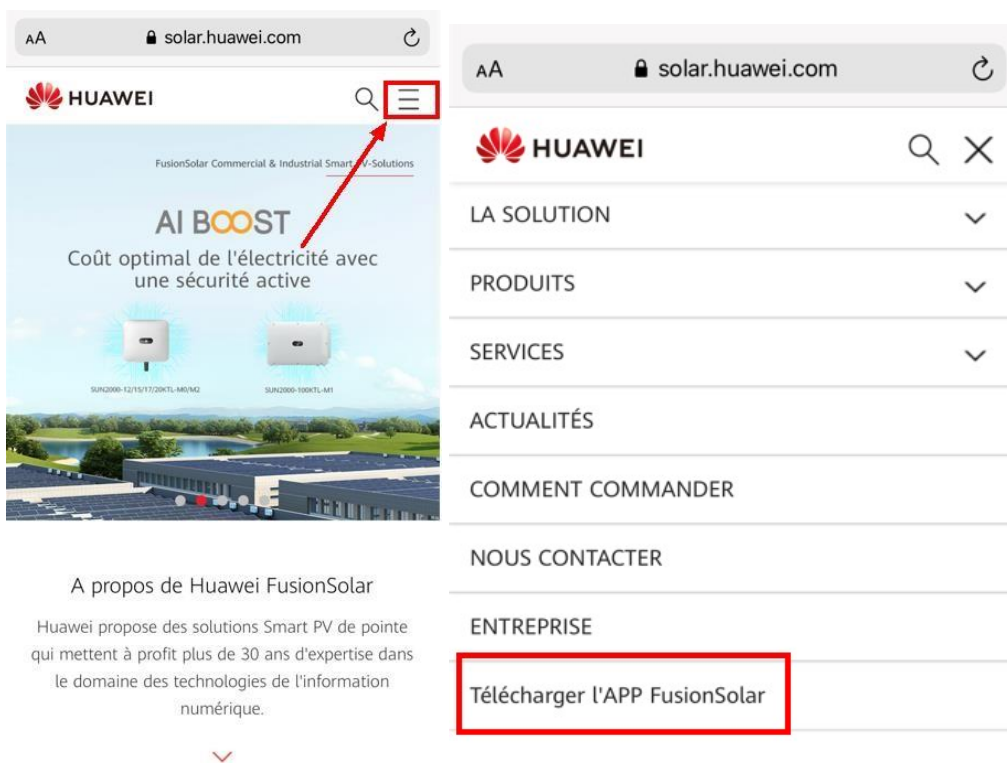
AA solar.huawei.com

HUAWEI

FusionSolar Commercial & Industrial Smart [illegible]V-Solutions

AI BOOST

Coût optimal de l'électricité avec une sécurité active

SUN2000-12/15/17/20KTL-M0/M2

SUN2000-100KTL-M1

A propos de Huawei FusionSolar

Huawei propose des solutions Smart PV de pointe qui mettent à profit plus de 30 ans d'expertise dans le domaine des technologies de l'information numérique.

AA solar.huawei.com

HUAWEI

LA SOLUTION

PRODUITS

SERVICES

ACTUALITÉS

COMMENT COMMANDER

NOUS CONTACTER

ENTREPRISE

Télécharger l'APP FusionSolar